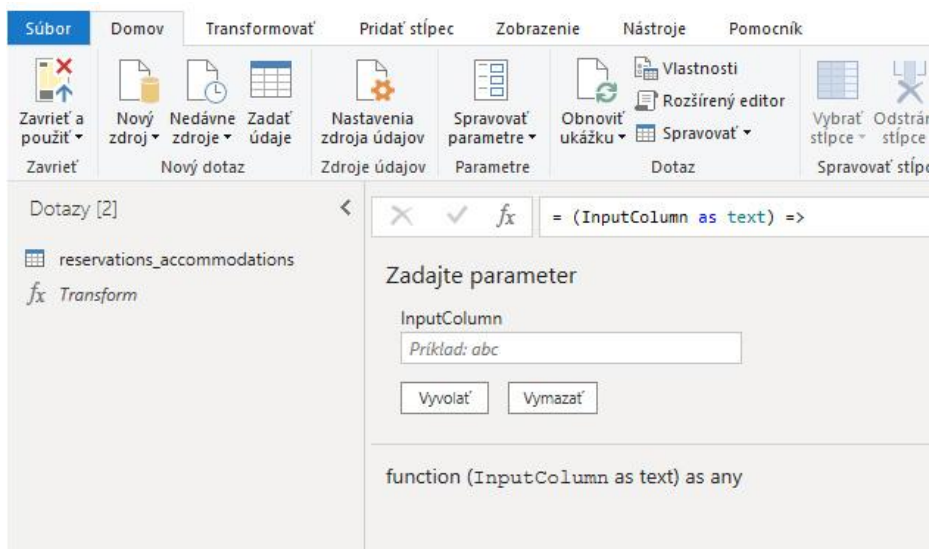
Súbor | Domov | Transformovať | Pridať stĺpec | Zobrazenie | Nástroje | Pomocník

Zavrieť a použiť ▾
Zavrieť

Nový zdroj ▾ | Nedávne zdroje ▾ | Zadať údaje
Nový dotaz

Nastavenia zdroja údajov
Zdroje údajov

Spravovať parametre ▾
Parametre

Obnoviť ukážku ▾ | Vlastnosti | Rozšírený editor | Spravovať ▾
Dotaz

Vybrať stĺpce ▾ | Odstrán stĺpce
Spravovať stĺpc

Dotazy [2]

reservations_accommodations
$fx$ Transform

= (InputColumn as text) =>

Zadajte parameter

InputColumn
Príklad: abc

Vyvolať | Vymazať

function (InputColumn as text) as any